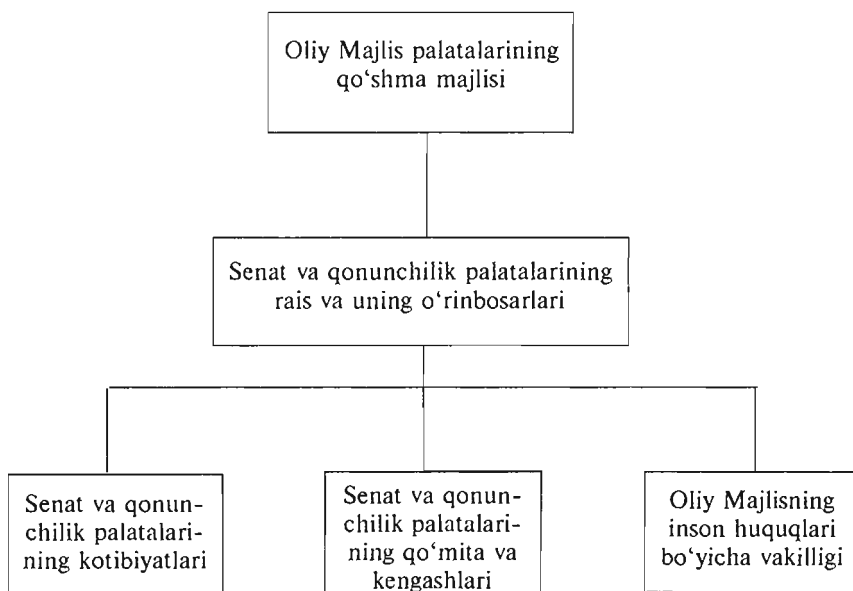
Oliy Majlis palatalarining qo‘shma majlisi

Senat va qonunchilik palatalarining rais va uning o‘rinbosarlari

Senat va qonunchilik palatalarining kotibiyatlari

Senat va qonunchilik palatalarining qo‘mita va kengashlari

Oliy Majlisning inson huquqlari bo‘yicha vakilligi